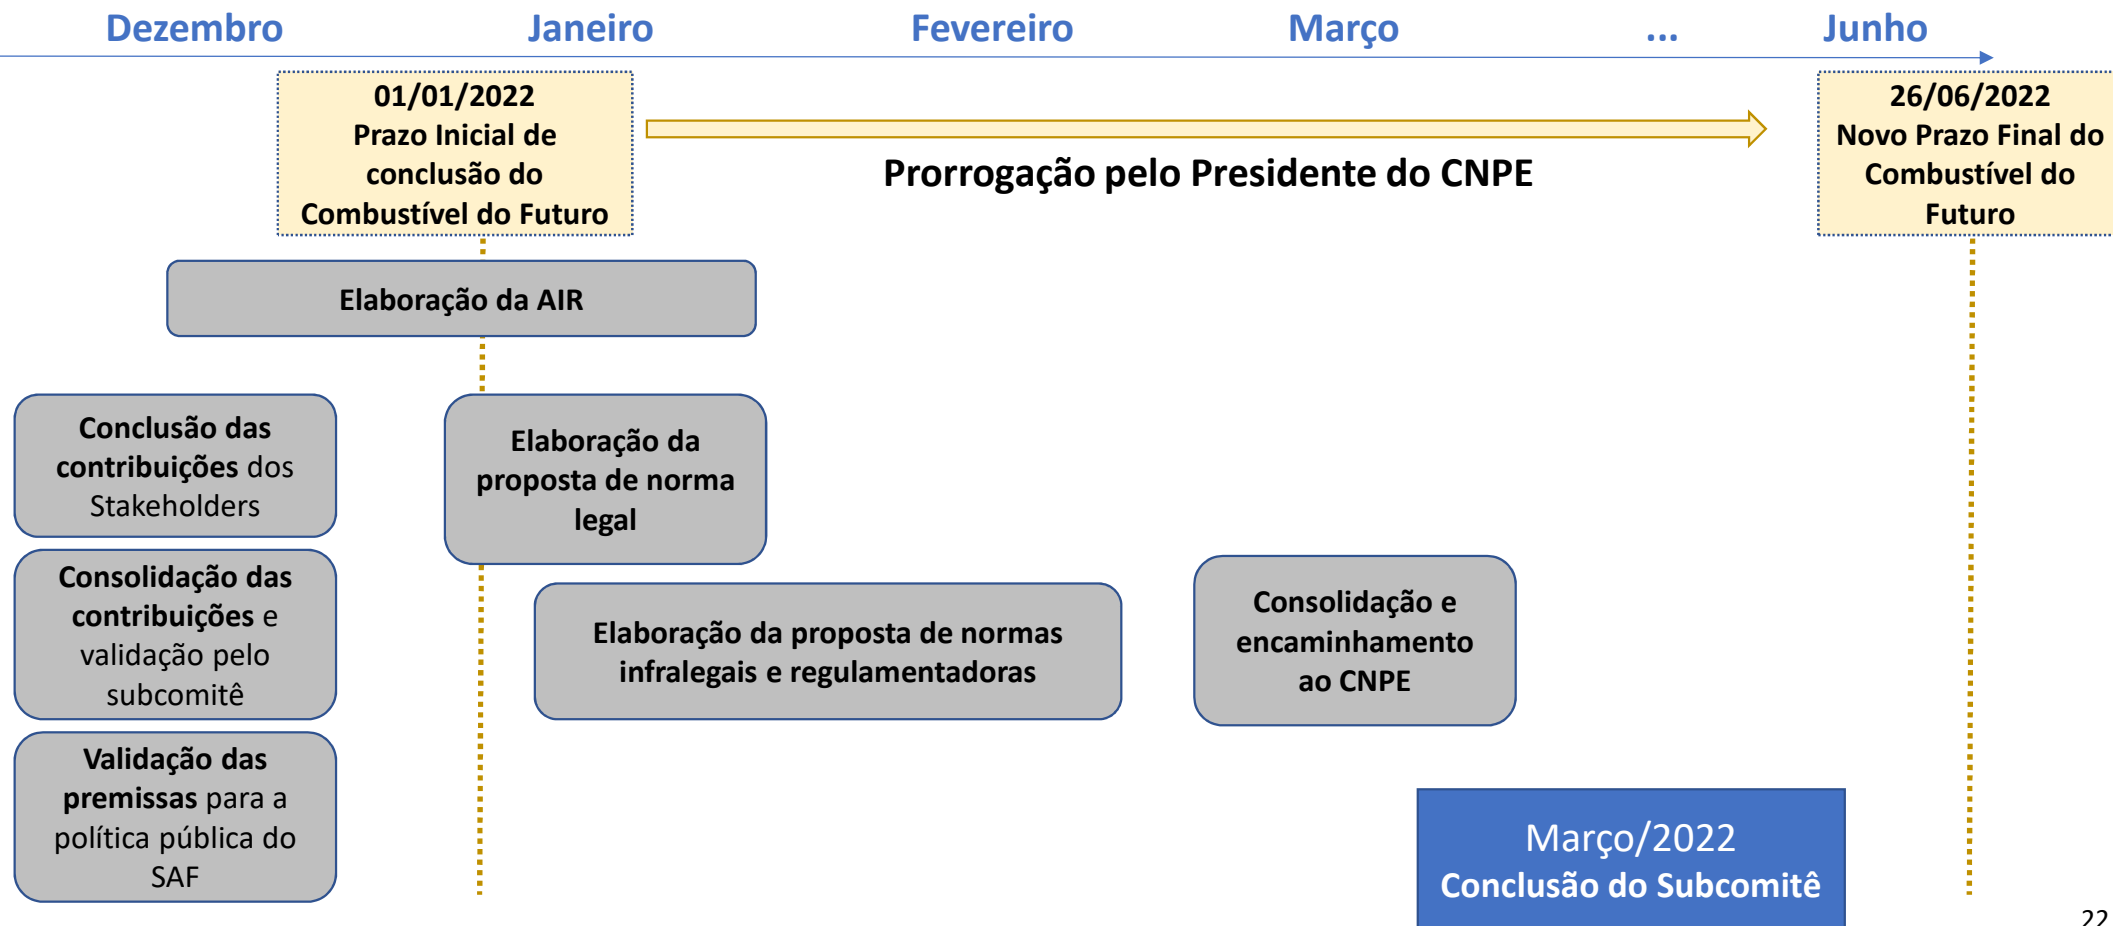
Dezembro Janeiro Fevereiro Março ... Junho

01/01/2022
Prazo Inicial de conclusão do Combustível do Futuro

Prorrogação pelo Presidente do CNPE

26/06/2022
Novo Prazo Final do Combustível do Futuro

Elaboração da AIR

Conclusão das contribuições dos Stakeholders

Consolidação das contribuições e validação pelo subcomitê

Validação das premissas para a política pública do SAF

Elaboração da proposta de norma legal

Elaboração da proposta de normas infralegais e regulamentadoras

Consolidação e encaminhamento ao CNPE

Março/2022
Conclusão do Subcomitê

22